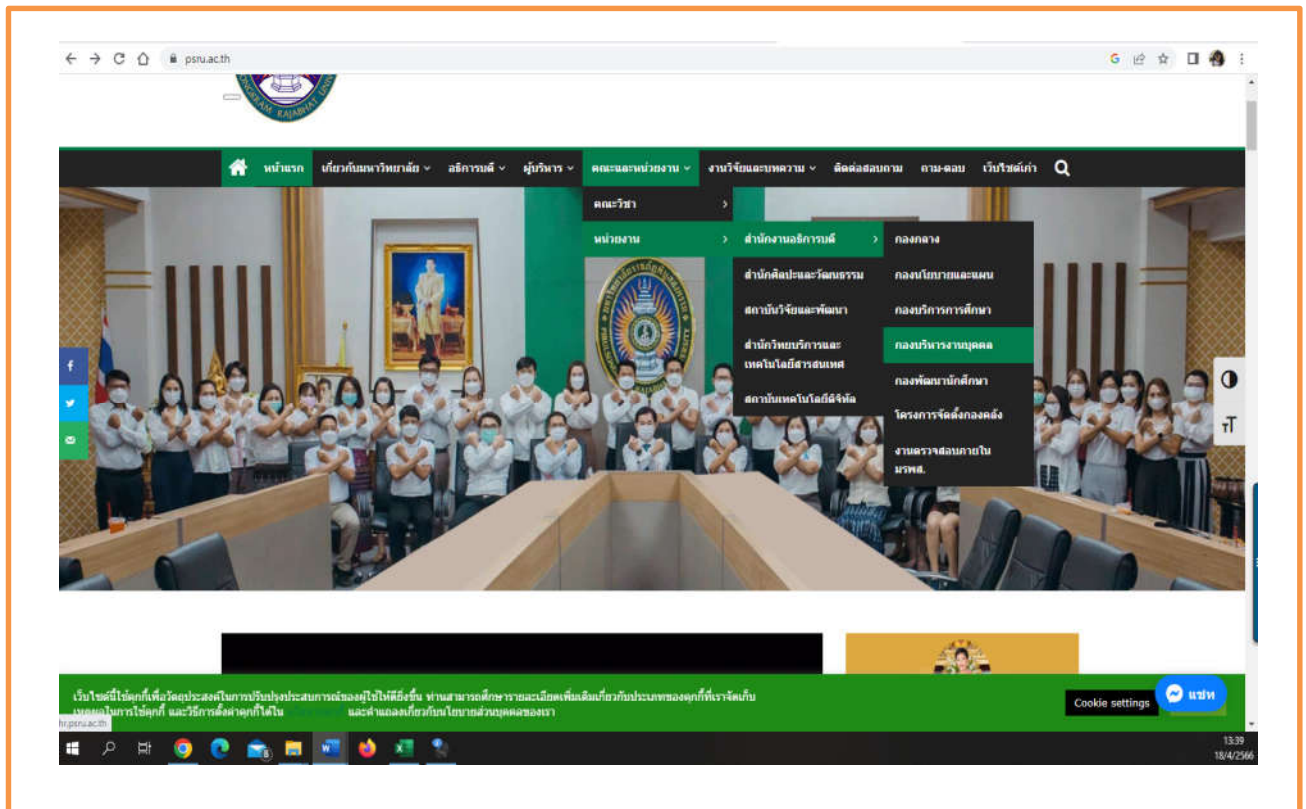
psru.ac.th

หน้าแรก เกี่ยวกับมหาวิทยาลัย อธิการบดี ผู้บริหาร คณะและหน่วยงาน งานวิจัยและบทความ ติดต่อสอบถาม ถาม-ตอบ เว็บไซต์เก่า

คณะวิชา
หน่วยงาน

สำนักงานอธิการบดี
สำนักศิลปะและวัฒนธรรม
สถาบันวิจัยและพัฒนา
สำนักวิทยบริการและเทคโนโลยีสารสนเทศ
สถาบันเทคโนโลยีดิจิทัล

กองกลาง
กองนโยบายและแผน
กองบริการการศึกษา
กองบริหารงานบุคคล
กองพัฒนานักศึกษา
โครงการจัดตั้งกองคลัง
งานตรวจสอบภายใน มรพส.

เว็บไซต์นี้ใช้คุกกี้เพื่อวัตถุประสงค์ในการปรับปรุงประสบการณ์ของผู้ใช้ให้ดียิ่งขึ้น ท่านสามารถศึกษารายละเอียดเพิ่มเติมเกี่ยวกับประเภทของคุกกี้ที่เราจัดเก็บ เหตุผลในการใช้คุกกี้ และวิธีการตั้งค่าคุกกี้ได้ใน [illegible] และคำแถลงเกี่ยวกับนโยบายส่วนบุคคลของเรา

Cookie settings

แชท

hr.psru.ac.th

13:39
18/4/2566